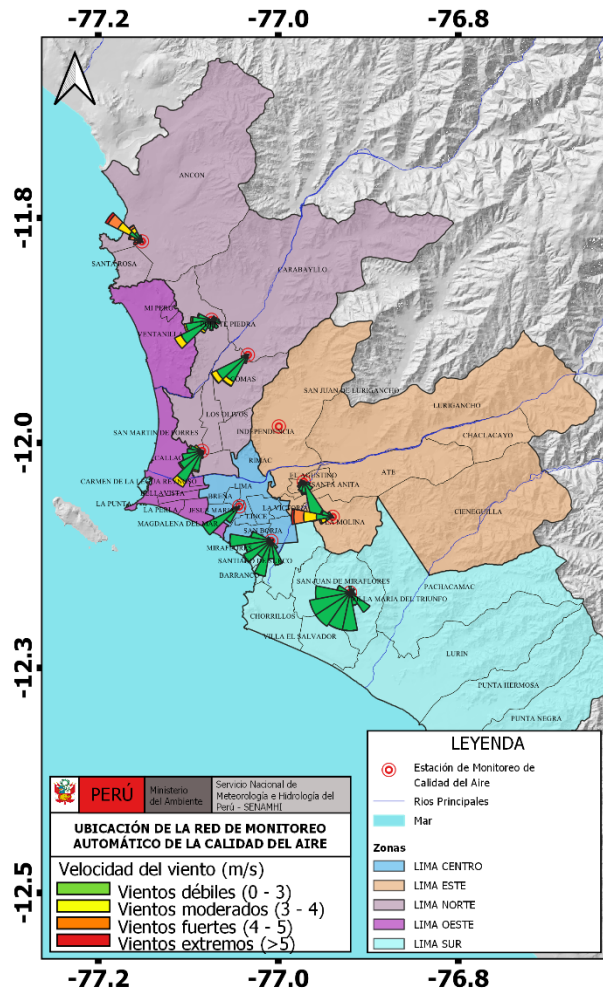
-77.2 -77.0 -76.8

-11.8

-12.0

-12.3

-12.5

ANCON

SANTA ROSA

CARABAYLLO

MI PERU

VENTANILLA

PUENTE PIEDRA

COMAS

LOS OLIVOS

SAN MARTIN DE PORRES

INDEPENDENCIA

SAN JUAN DE LURIGANCHO

LURIGANCHO

CHACLACAYO

CALLAO

RIMAC

CARMEN DE LA LEGUA REYNOSO

BELLAVISTA

LA PUNTA

LA PERLA

LIMA

EL AGUSTINO

SANTA ANITA

ATE

CIENEGUILLA

BREÑA

JESUS MARIA

MAGDALENA DEL MAR

LINCE

LA VICTORIA

LA MOLINA

SAN BORJA

MIRAFLORES

SANTIAGO DE SURCO

BARRANCO

SAN JUAN DE MIRAFLORES

LA MOLINA

PACHACAMAC

CHORRILLOS

LA MARIA DEL TRIUNFO

VILLA EL SALVADOR

LURIN

PUNTA HERMOSA

PUNTA NEGRA

PERÚ | Ministerio del Ambiente | Servicio Nacional de Meteorología e Hidrología del Perú - SENAMHI

UBICACIÓN DE LA RED DE MONITOREO AUTOMÁTICO DE LA CALIDAD DEL AIRE

Velocidad del viento (m/s)
Vientos débiles (0 - 3)
Vientos moderados (3 - 4)
Vientos fuertes (4 - 5)
Vientos extremos (>5)

LEYENDA
Estación de Monitoreo de Calidad del Aire
Rios Principales
Mar
Zonas
LIMA CENTRO
LIMA ESTE
LIMA NORTE
LIMA OESTE
LIMA SUR

-77.2 -77.0 -76.8